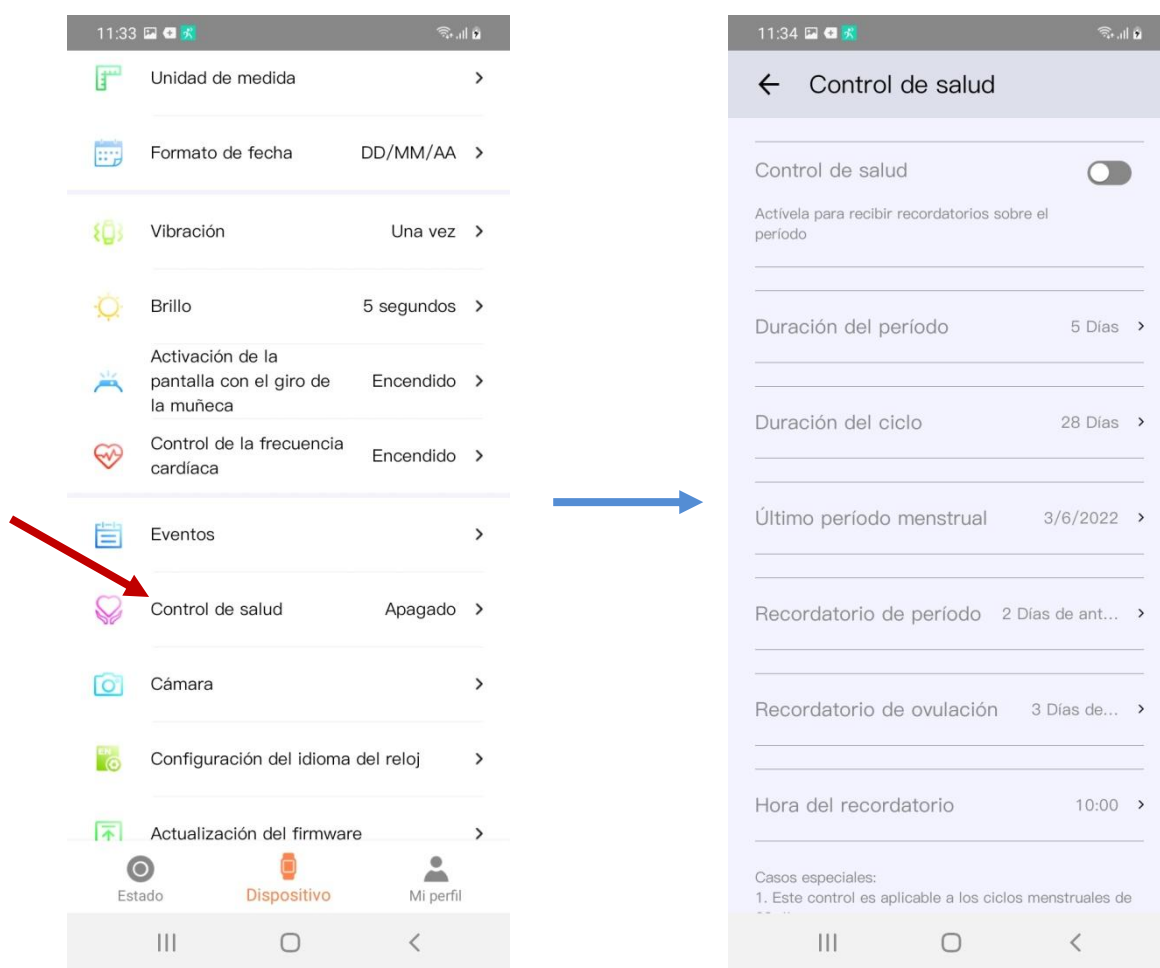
11:33

Unidad de medida >

Formato de fecha DD/MM/AA >

Vibración Una vez >

Brillo 5 segundos >

Activación de la pantalla con el giro de la muñeca Encendido >

Control de la frecuencia cardíaca Encendido >

Eventos >

Control de salud Apagado >

Cámara >

Configuración del idioma del reloj >

Actualización del firmware >

Estado Dispositivo Mi perfil

11:34

← Control de salud

Control de salud

Actívela para recibir recordatorios sobre el período

Duración del período 5 Días >

Duración del ciclo 28 Días >

Último período menstrual 3/6/2022 >

Recordatorio de período 2 Días de ant... >

Recordatorio de ovulación 3 Días de... >

Hora del recordatorio 10:00 >

Casos especiales:
1. Este control es aplicable a los ciclos menstruales de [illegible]